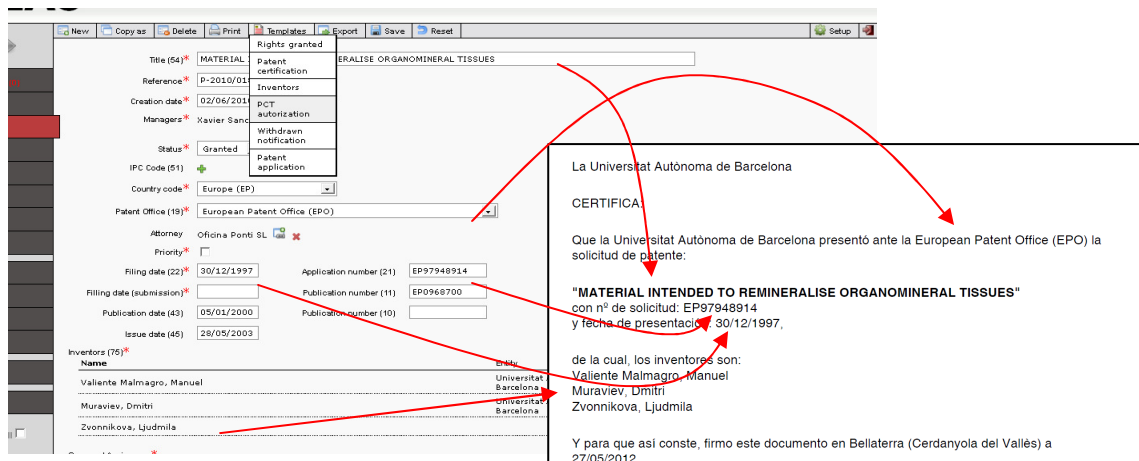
New | Copy as | Delete | Print | Templates | Export | Save | Reset | Setup

Rights granted
Patent certification
Inventors
PCT autorization
Withdrawn notification
Patent application

Title (54)* MATERIAL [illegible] ERALISE ORGANOMINERAL TISSUES
Reference* P-2010/01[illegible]
Creation date* 02/06/201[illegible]
Managers* Xavier Sanc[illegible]
Status* Granted
IPC Code (51)
Country code* Europe (EP)
Patent Office (19)* European Patent Office (EPO)
Attorney Oficina Ponti SL
Priority*
Filing date (22)* 30/12/1997
Application number (21) EP97948914
Filling date (submission)*
Publication number (11) EP0968700
Publication date (43) 05/01/2000
Publication number (10)
Issue date (45) 28/05/2003
Inventors (75)*
Name | Entity
Valiente Malmagro, Manuel | Universitat Barcelona
Muraviev, Dmitri | Universitat Barcelona
Zvonnikova, Ljudmila

La Universitat Autònoma de Barcelona

CERTIFICA:

Que la Universitat Autònoma de Barcelona presentó ante la European Patent Office (EPO) la solicitud de patente:

"MATERIAL INTENDED TO REMINERALISE ORGANOMINERAL TISSUES"
con nº de solicitud: EP97948914
y fecha de presentación: 30/12/1997,

de la cual, los inventores son:
Valiente Malmagro, Manuel
Muraviev, Dmitri
Zvonnikova, Ljudmila

Y para que así conste, firmo este documento en Bellaterra (Cerdanyola del Vallès) a 27/05/2012